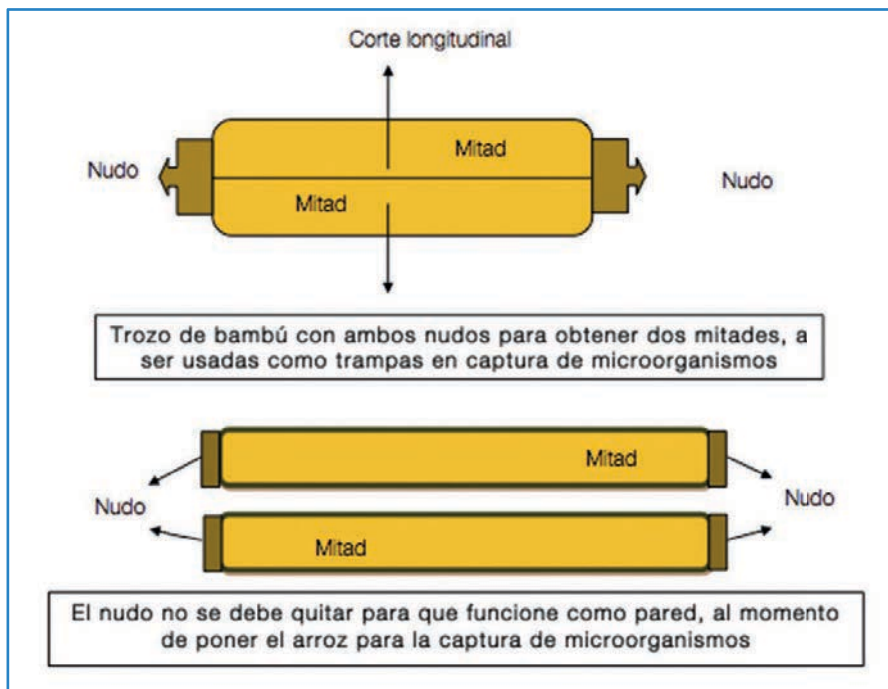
Corte longitudinal

Nudo

Mitad

Mitad

Nudo

Trozo de bambú con ambos nudos para obtener dos mitades, a ser usadas como trampas en captura de microorganismos

Mitad

Nudo

Nudo

Mitad

El nudo no se debe quitar para que funcione como pared, al momento de poner el arroz para la captura de microorganismos